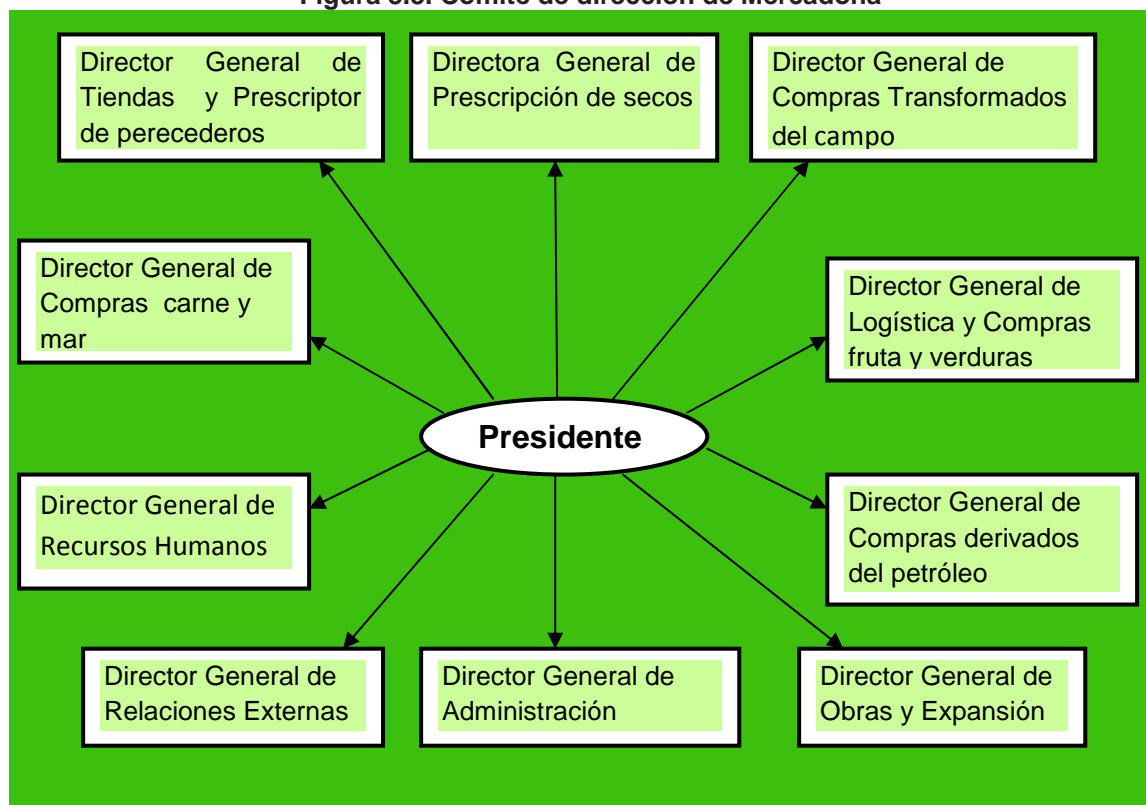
Figura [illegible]: Comité de dirección de Mercadona

Director General de Tiendas y Prescriptor de perecederos

Directora General de Prescripción de secos

Director General de Compras Transformados del campo

Director General de Compras carne y mar

Director General de Logística y Compras fruta y verduras

Presidente

Director General de Recursos Humanos

Director General de Compras derivados del petróleo

Director General de Relaciones Externas

Director General de Administración

Director General de Obras y Expansión